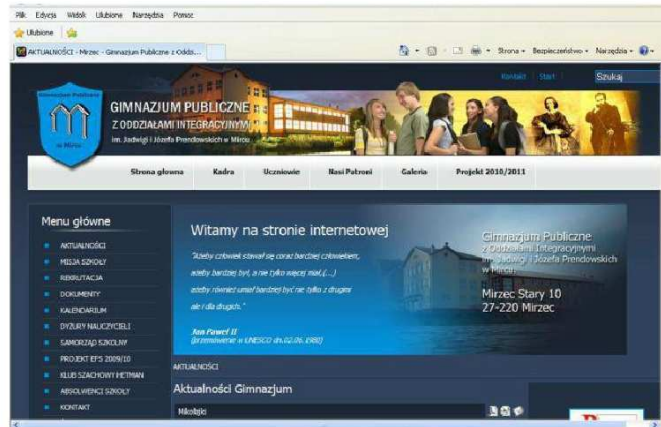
Plik Edycja Widok Ulubione Narzędzia Pomoc

Ulubione

AKTUALNOŚCI - Mirzec - Gimnazjum Publiczne z Oddzi...

Strona Bezpieczeństwo Narzędzia

Kontakt Start Szukaj

Gimnazjum Publiczne w Mircu

GIMNAZJUM PUBLICZNE
Z ODDZIAŁAMI INTEGRACYJNYMI
im. Jadwigi i Józefa Prendowskich w Mircu

Strona główna Kadra Uczniowie Nasi Patroni Galeria Projekt 2010/2011

Menu główne

AKTUALNOŚCI
MISJA SZKOŁY
REKRUTACJA
DOKUMENTY
KALENDARIUM
DYŻURY NAUCZYCIELI
SAMORZĄD SZKOLNY
PROJEKT EFS 2009/10
KLUB SZACHOWY HETMAN
ABSOLWENCI SZKOŁY
KONTAKT

Witamy na stronie internetowej

"Ażeby człowiek stawał się coraz bardziej człowiekiem, ażeby bardziej był, a nie tylko więcej miał (...) ażeby również umiał bardziej być nie tylko z drugim ale i dla drugich."

Jan Paweł II
(przemówienie w UNESCO dn.02.06.1980)

Gimnazjum Publiczne z Oddziałami Integracyjnymi im. Jadwigi i Józefa Prendowskich w Mircu

Mirzec Stary 10
27-220 Mirzec

AKTUALNOŚCI

Aktualności Gimnazjum

Mikołajki